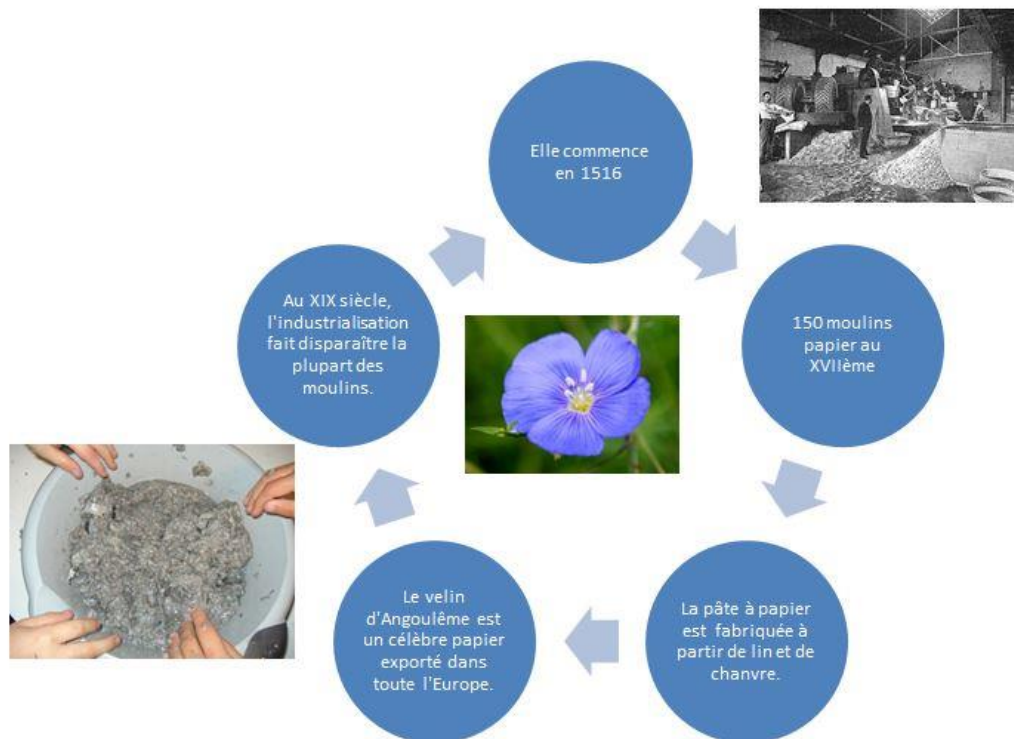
Elle commence en 1516

150 moulins papier au XVIIème

La pâte à papier est fabriquée à partir de lin et de chanvre.

Le velin d'Angoulême est un célèbre papier exporté dans toute l'Europe.

Au XIX siècle, l'industrialisation fait disparaître la plupart des moulins.